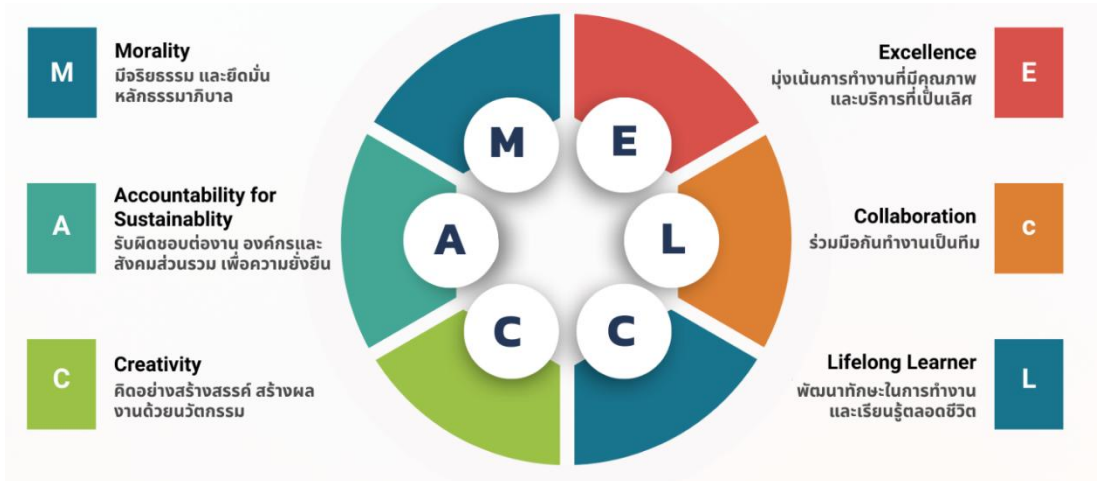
M

Morality
มีจริยธรรม และยึดมั่นหลักธรรมาภิบาล

A

Accountability for Sustainablity
รับผิดชอบต่องาน องค์กรและสังคมส่วนรวม เพื่อความยั่งยืน

C

Creativity
คิดอย่างสร้างสรรค์ สร้างผลงานด้วยนวัตกรรม

M E A L C C

Excellence
มุ่งเน้นการทำงานที่มีคุณภาพและบริการที่เป็นเลิศ

E

Collaboration
ร่วมมือกันทำงานเป็นทีม

c

Lifelong Learner
พัฒนาทักษะในการทำงานและเรียนรู้ตลอดชีวิต

L